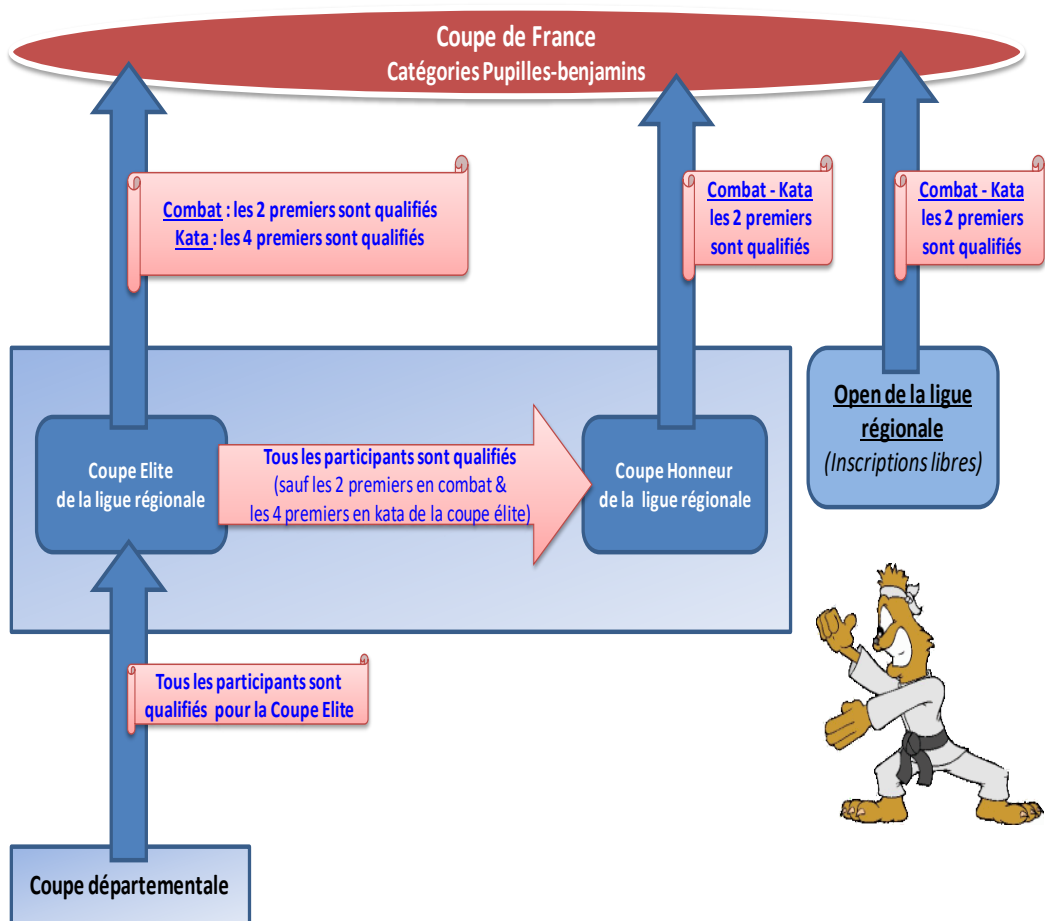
Coupe de France
Catégories Pupilles-benjamins

Combat : les 2 premiers sont qualifiés
Kata : les 4 premiers sont qualifiés

Combat - Kata
les 2 premiers
sont qualifiés

Combat - Kata
les 2 premiers
sont qualifiés

Coupe Elite
de la ligue régionale

Tous les participants sont qualifiés
(sauf les 2 premiers en combat & les 4 premiers en kata de la coupe élite)

Coupe Honneur
de la ligue régionale

Open de la ligue régionale
(Inscriptions libres)

Tous les participants sont qualifiés pour la Coupe Elite

Coupe départementale